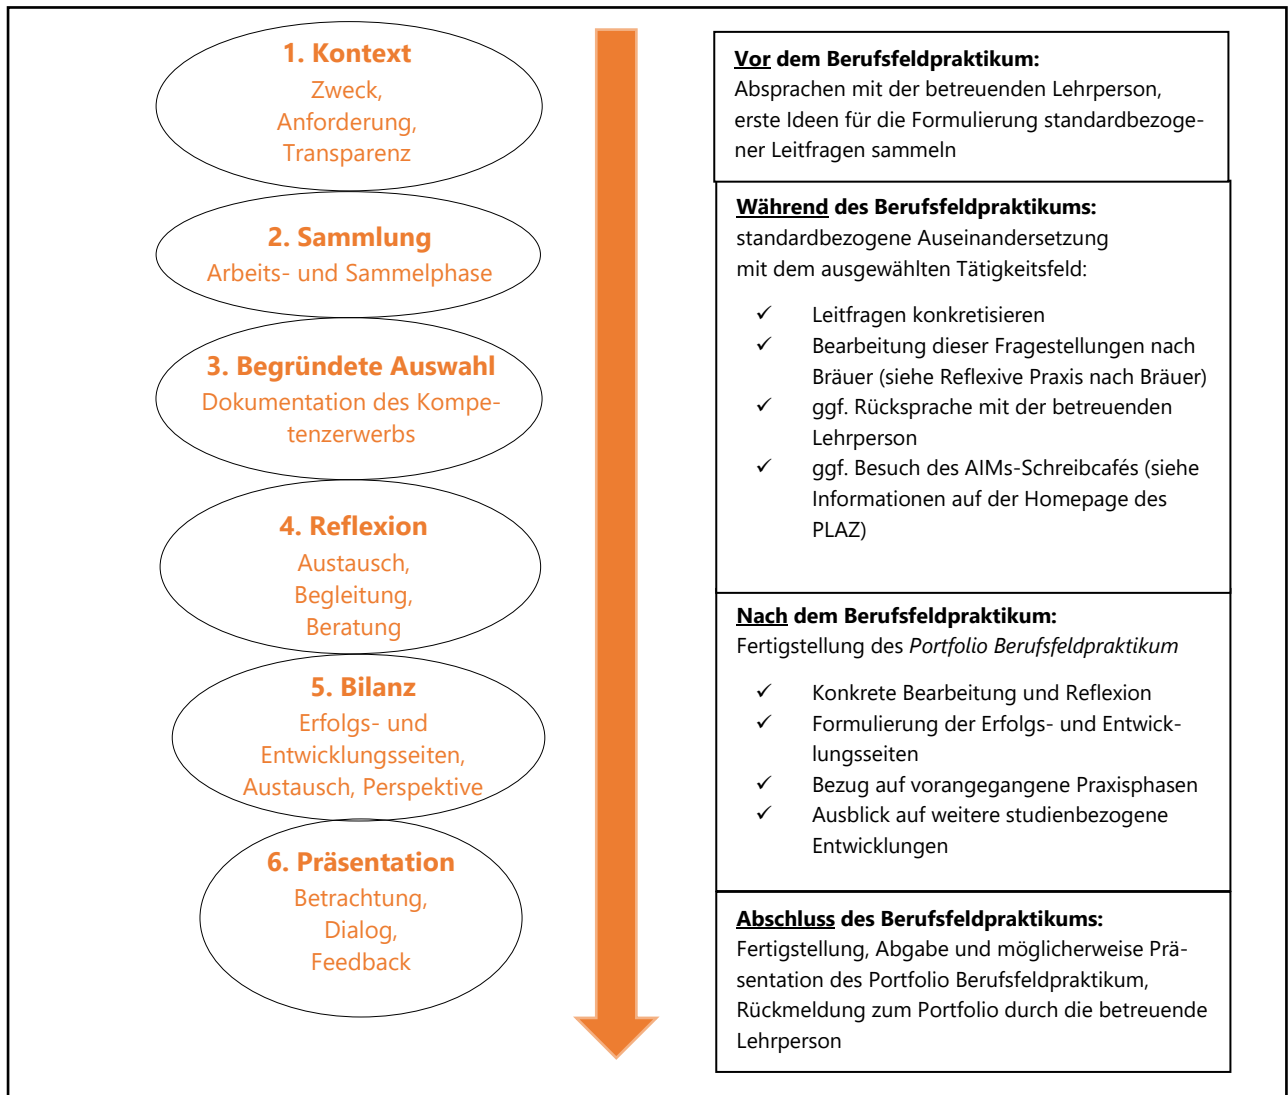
1. Kontext
Zweck, Anforderung, Transparenz

2. Sammlung
Arbeits- und Sammelphase

3. Begründete Auswahl
Dokumentation des Kompetenzerwerbs

4. Reflexion
Austausch, Begleitung, Beratung

5. Bilanz
Erfolgs- und Entwicklungsseiten, Austausch, Perspektive

6. Präsentation
Betrachtung, Dialog, Feedback

Vor dem Berufsfeldpraktikum:
Absprachen mit der betreuenden Lehrperson, erste Ideen für die Formulierung standardbezogener Leitfragen sammeln

Während des Berufsfeldpraktikums:
standardbezogene Auseinandersetzung mit dem ausgewählten Tätigkeitsfeld:

✓ Leitfragen konkretisieren
✓ Bearbeitung dieser Fragestellungen nach Bräuer (siehe Reflexive Praxis nach Bräuer)
✓ ggf. Rücksprache mit der betreuenden Lehrperson
✓ ggf. Besuch des AIMs-Schreibcafés (siehe Informationen auf der Homepage des PLAZ)

Nach dem Berufsfeldpraktikum:
Fertigstellung des Portfolio Berufsfeldpraktikum

✓ Konkrete Bearbeitung und Reflexion
✓ Formulierung der Erfolgs- und Entwicklungsseiten
✓ Bezug auf vorangegangene Praxisphasen
✓ Ausblick auf weitere studienbezogene Entwicklungen

Abschluss des Berufsfeldpraktikums:
Fertigstellung, Abgabe und möglicherweise Präsentation des Portfolio Berufsfeldpraktikum, Rückmeldung zum Portfolio durch die betreuende Lehrperson